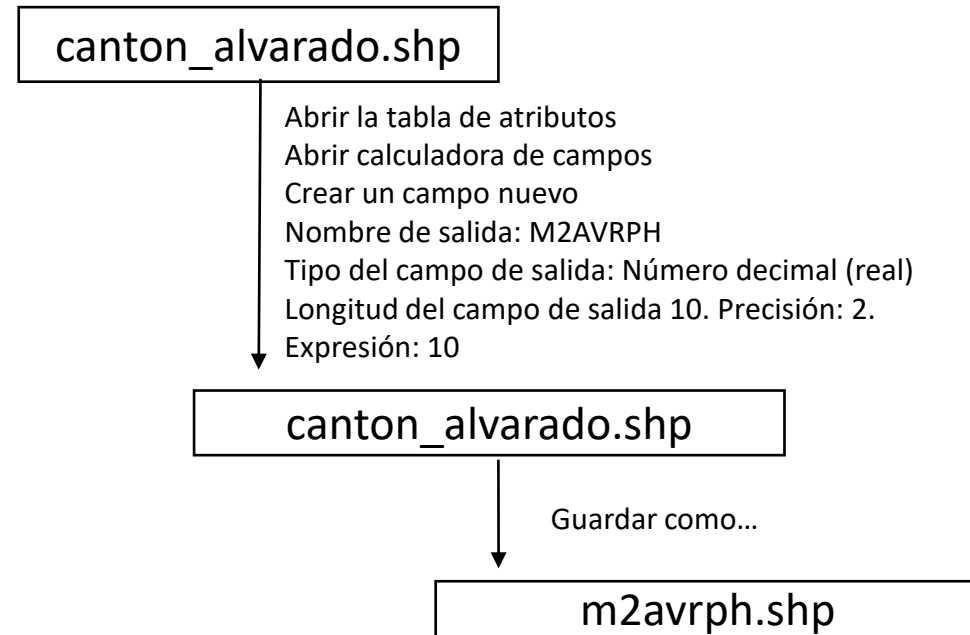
canton_alvarado.shp

Abrir la tabla de atributos
Abrir calculadora de campos
Crear un campo nuevo
Nombre de salida: M2AVRPH
Tipo del campo de salida: Número decimal (real)
Longitud del campo de salida 10. Precisión: 2.
Expresión: 10

canton_alvarado.shp

Guardar como…

m2avrph.shp